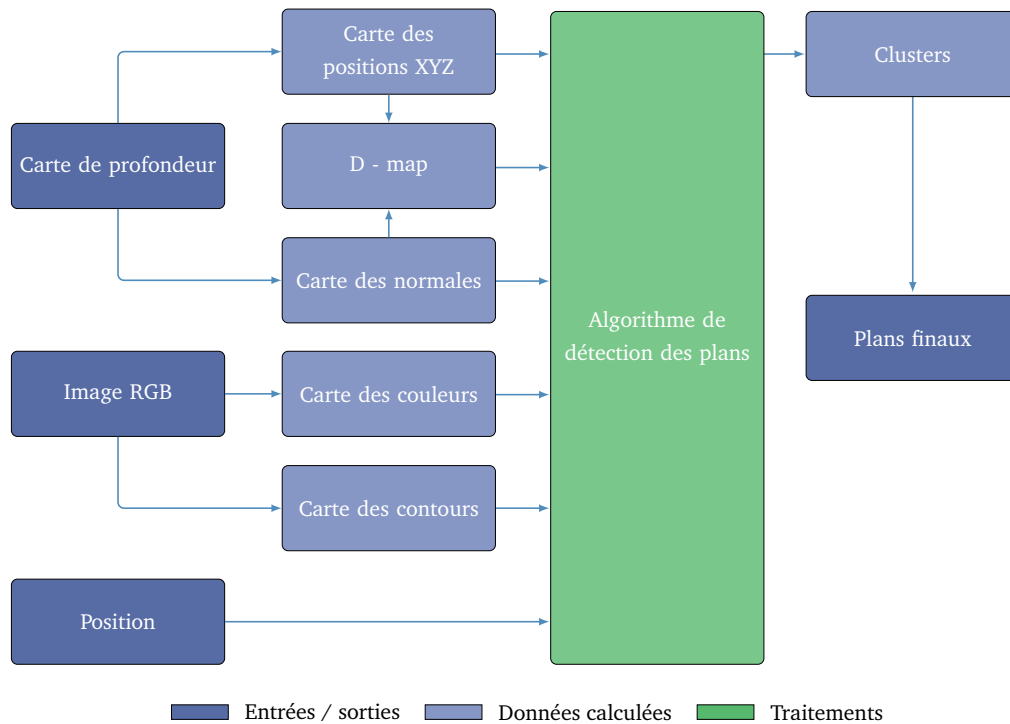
Carte des positions XYZ

Carte de profondeur

D - map

Carte des normales

Image RGB

Carte des couleurs

Carte des contours

Position

Algorithme de détection des plans

Clusters

Plans finaux

Entrées / sorties
Données calculées
Traitements